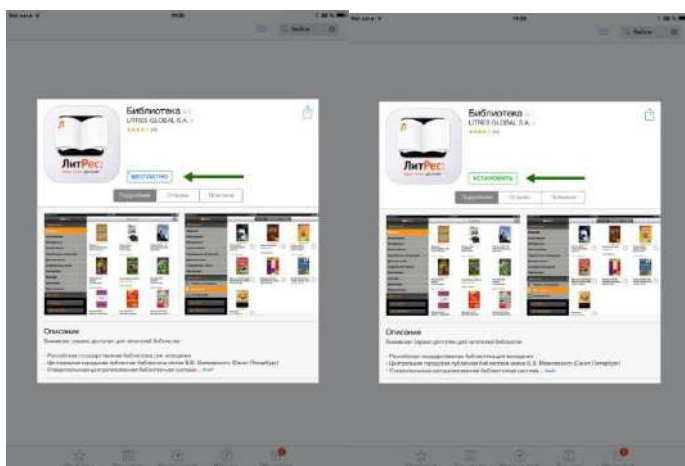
Библиотека
LITRES GLOBAL S.A. >
ЛитРес
БЕСПЛАТНО
Подробнее | Отзывы | Похожие
Описание
Внимание: сервис доступен для читателей библиотек:
- Российская государственная библиотека для молодежи
- Центральная городская публичная библиотека имени В. В. Маяковского (Санкт-Петербург)
- Ставропольская централизованная библиотечная система ... Ещё

Библиотека
LITRES GLOBAL S.A. >
ЛитРес
УСТАНОВИТЬ
Подробнее | Отзывы | Похожие
Описание
Внимание: сервис доступен для читателей библиотек:
- Российская государственная библиотека для молодежи
- Центральная городская публичная библиотека имени В. В. Маяковского (Санкт-Петербург)
- Ставропольская централизованная библиотечная система ... Ещё